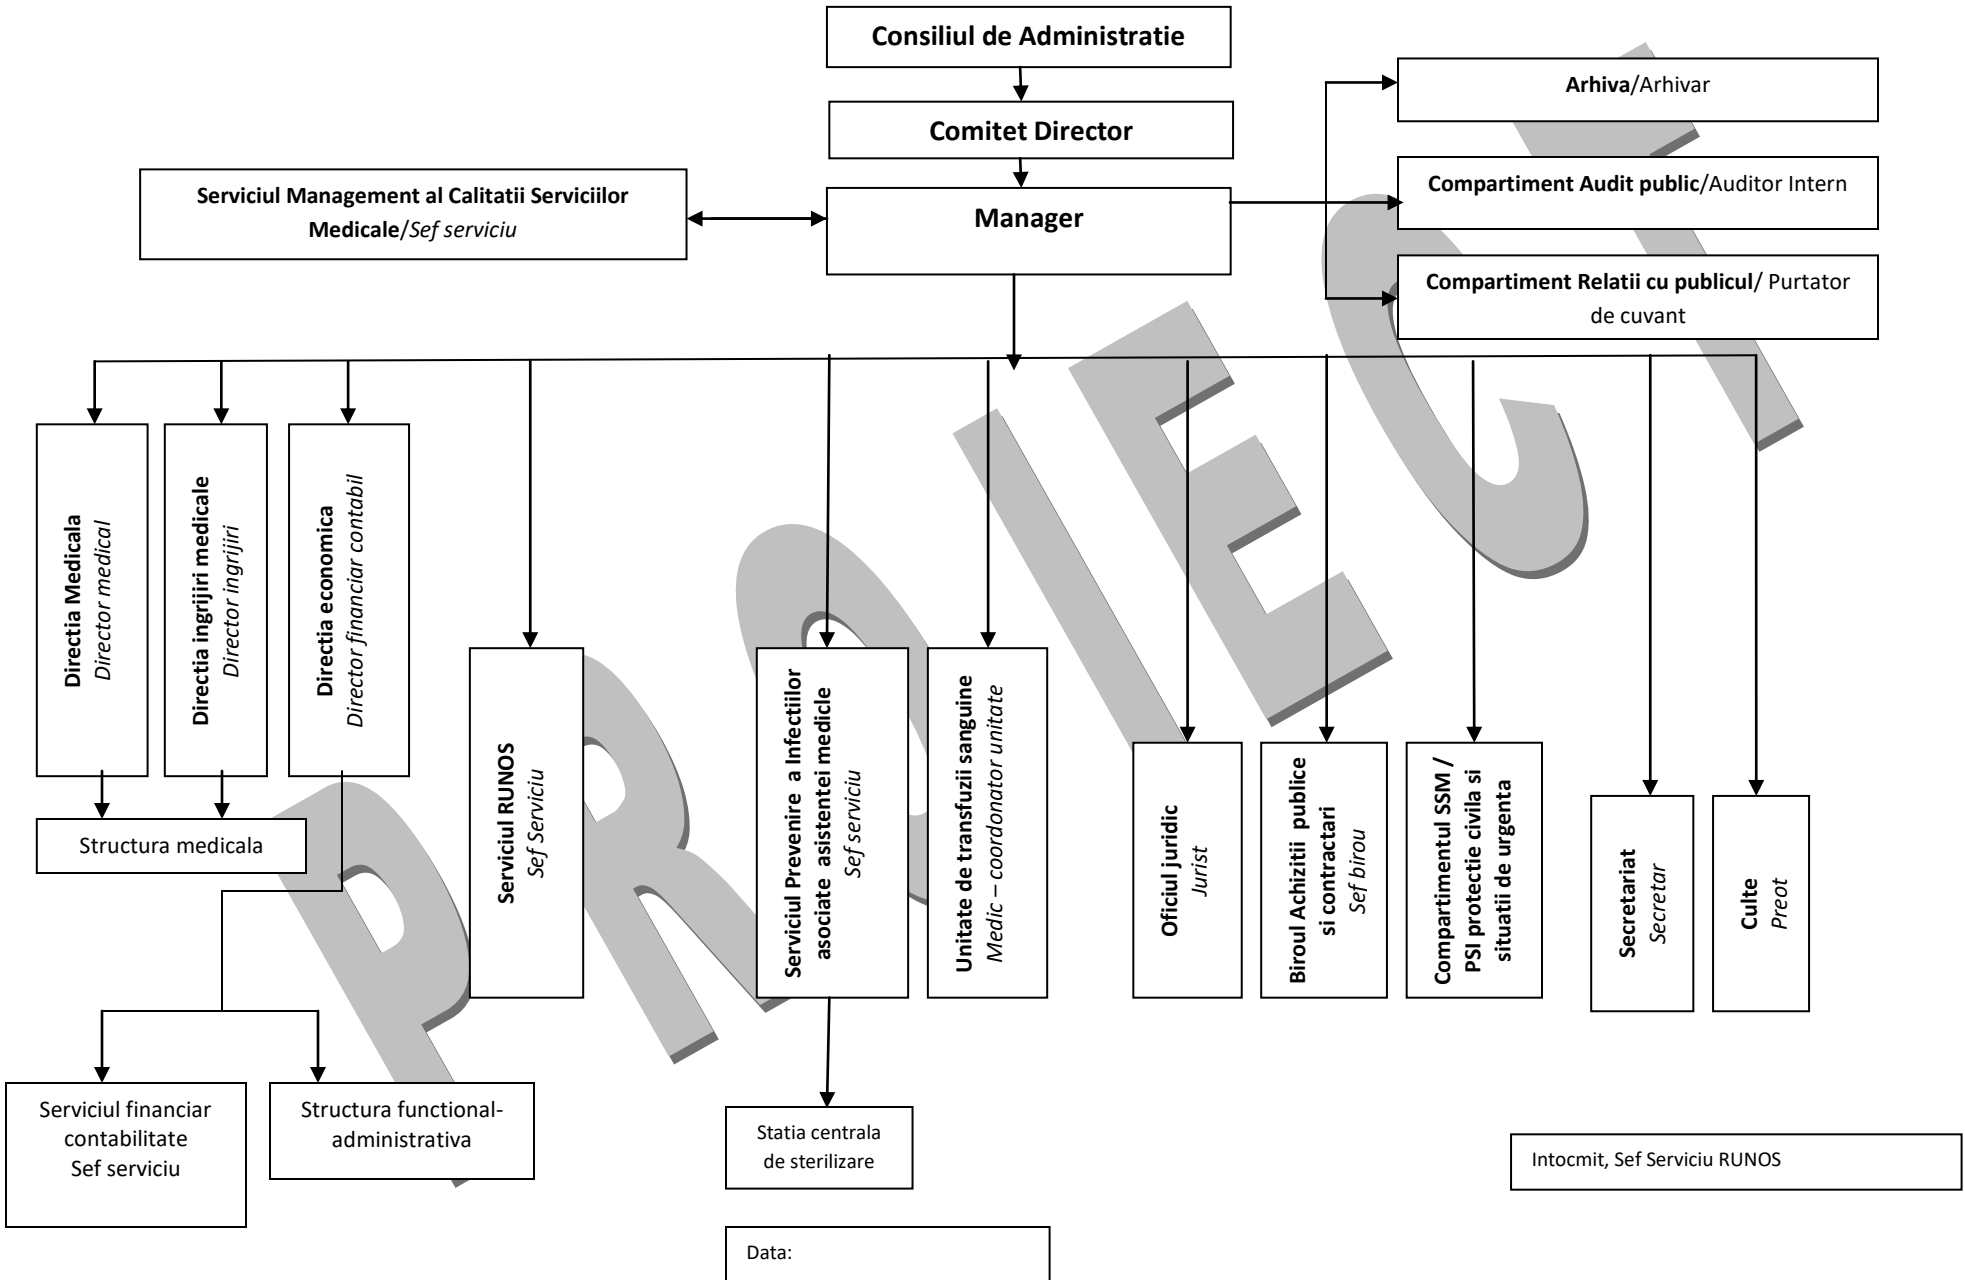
Consiliul de Administratie

Comitet Director

Arhiva/Arhivar

Serviciul Management al Calitatii Serviciilor Medicale/Sef serviciu

Manager

Compartiment Audit public/Auditor Intern

Compartiment Relatii cu publicul/ Purtator de cuvant

PROIECT

Directia Medicala
Director medical

Directia ingrijiri medicale
Director ingrijiri

Directia economica
Director financiar contabil

Serviciul RUNOS
Sef Serviciu

Serviciul Prevenire a Infectiilor asociate asistentei medicale
Sef serviciu

Unitate de transfuzii sanguine
Medic – coordonator unitate

Oficiul juridic
Jurist

Biroul Achizitii publice si contractari
Sef birou

Compartimentul SSM / PSI protectie civila si situatii de urgenta

Secretariat
Secretar

Culte
Preot

Structura medicala

Serviciul financiar contabilitate
Sef serviciu

Structura functional-administrativa

Statia centrala de sterilizare

Intocmit, Sef Serviciu RUNOS

Data: